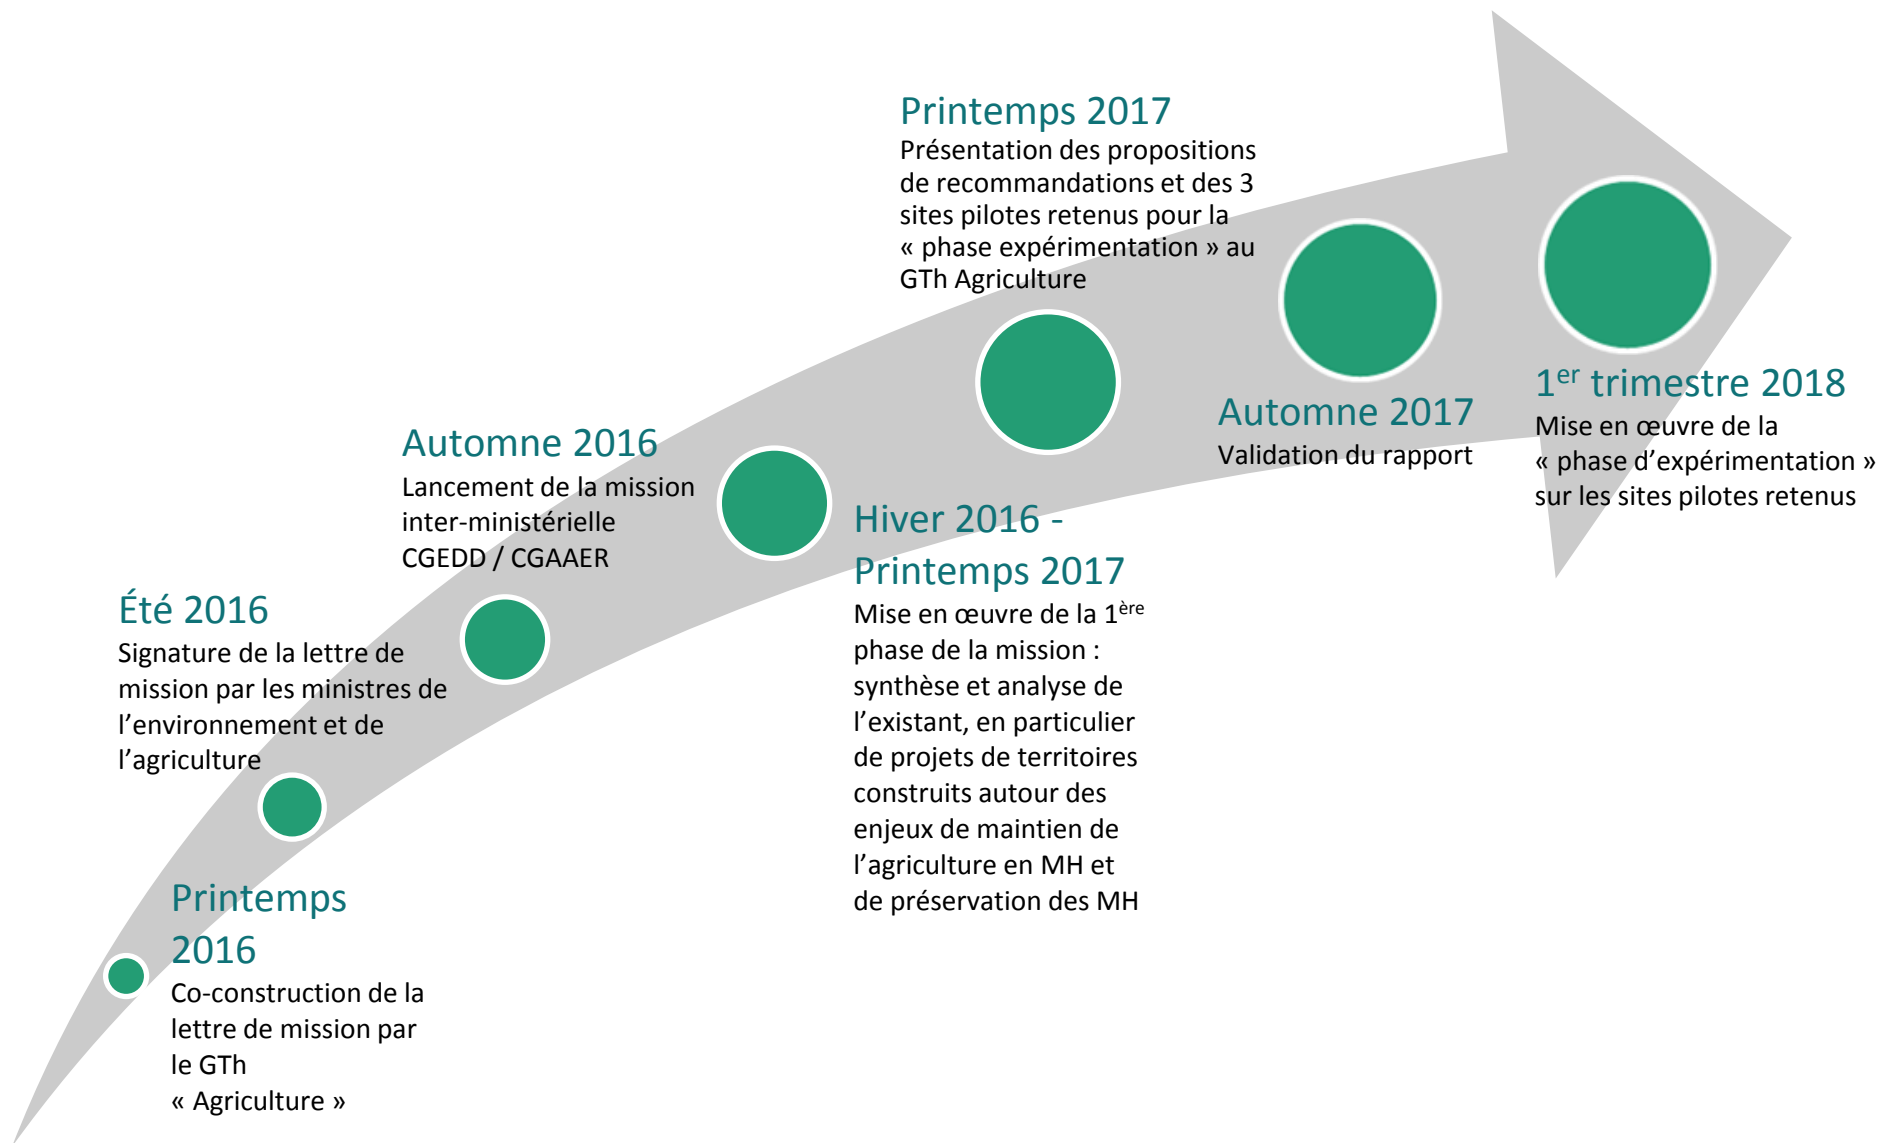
Printemps 2016
Co-construction de la lettre de mission par le GTh « Agriculture »

Été 2016
Signature de la lettre de mission par les ministres de l'environnement et de l'agriculture

Automne 2016
Lancement de la mission inter-ministérielle CGEDD / CGAAER

Hiver 2016 - Printemps 2017
Mise en œuvre de la 1$^{ère}$ phase de la mission : synthèse et analyse de l'existant, en particulier de projets de territoires construits autour des enjeux de maintien de l'agriculture en MH et de préservation des MH

Printemps 2017
Présentation des propositions de recommandations et des 3 sites pilotes retenus pour la « phase expérimentation » au GTh Agriculture

Automne 2017
Validation du rapport

1$^{er}$ trimestre 2018
Mise en œuvre de la « phase d'expérimentation » sur les sites pilotes retenus